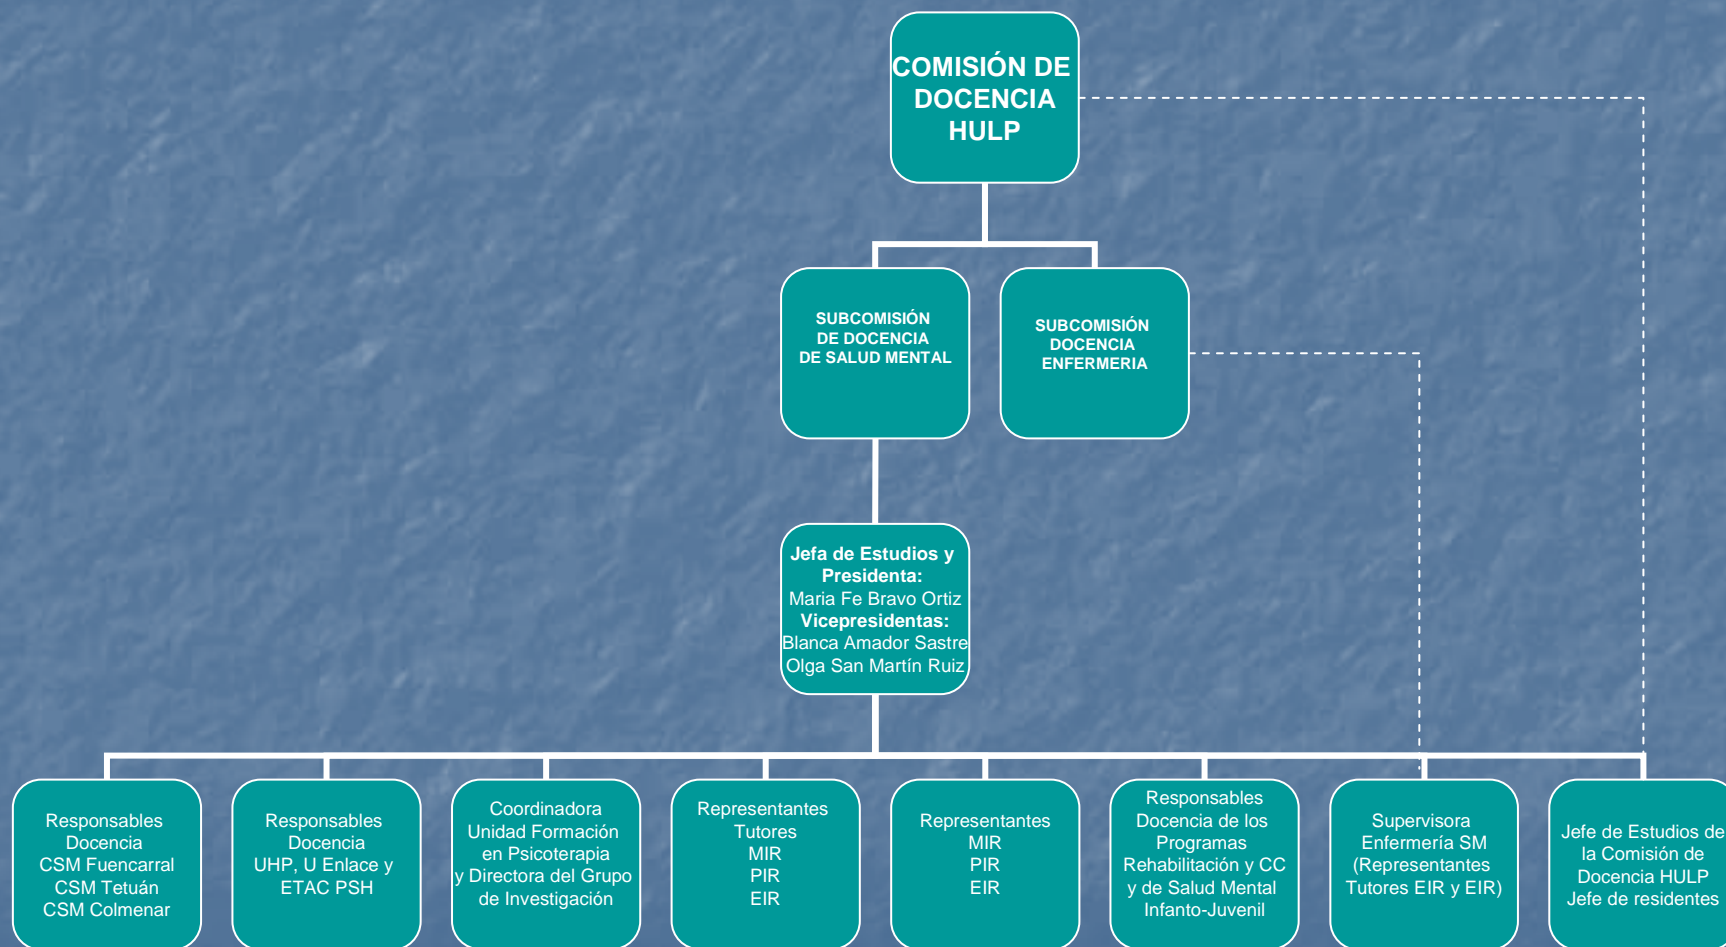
COMISIÓN DE DOCENCIA HULP

SUBCOMISIÓN DE DOCENCIA DE SALUD MENTAL

SUBCOMISIÓN DOCENCIA ENFERMERIA

Jefa de Estudios y Presidenta:
Maria Fe Bravo Ortiz
Vicepresidentas:
Blanca Amador Sastre
Olga San Martín Ruiz

Responsables Docencia CSM Fuencarral CSM Tetuán CSM Colmenar

Responsables Docencia UHP, U Enlace y ETAC PSH

Coordinadora Unidad Formación en Psicoterapia y Directora del Grupo de Investigación

Representantes Tutores MIR PIR EIR

Representantes MIR PIR EIR

Responsables Docencia de los Programas Rehabilitación y CC y de Salud Mental Infanto-Juvenil

Supervisora Enfermería SM (Representantes Tutores EIR y EIR)

Jefe de Estudios de la Comisión de Docencia HULP Jefe de residentes